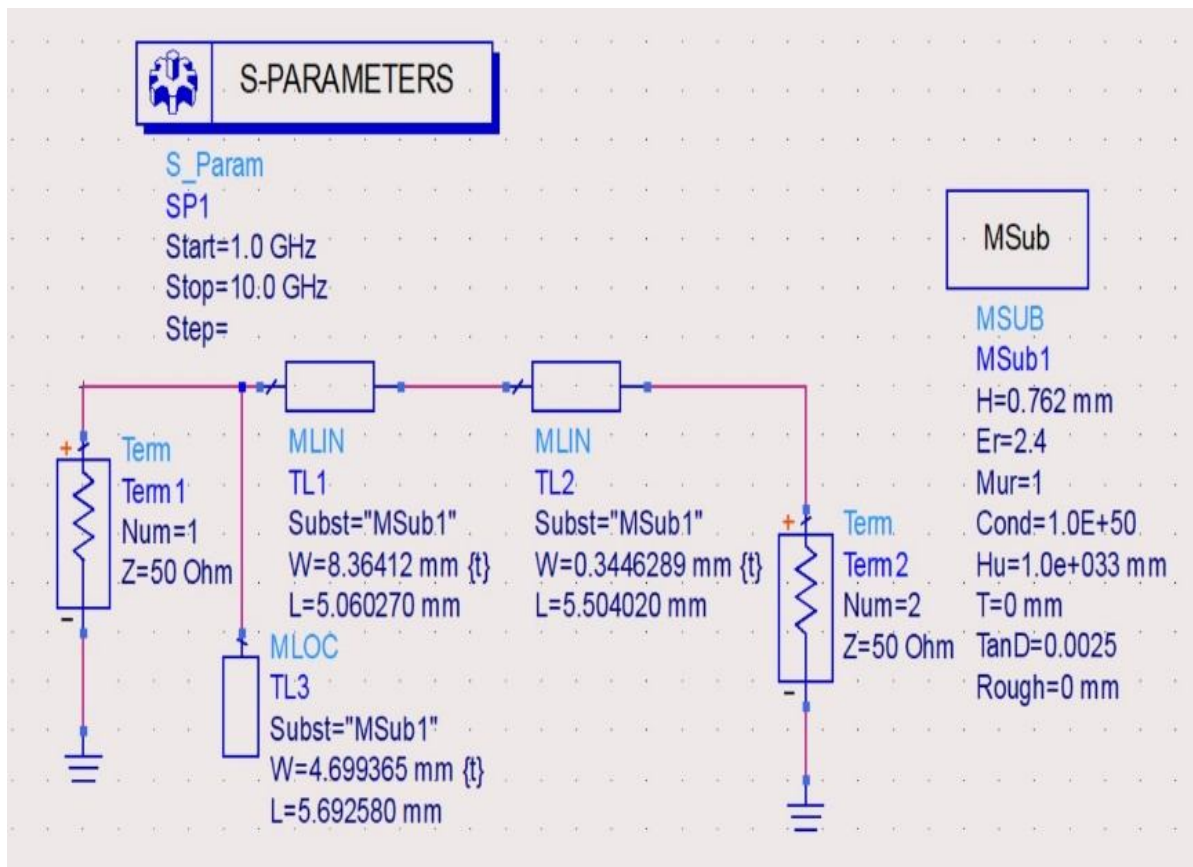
S-PARAMETERS

S_Param
SP1
Start=1.0 GHz
Stop=10.0 GHz
Step=

MSub

MSUB
MSub1
H=0.762 mm
Er=2.4
Mur=1
Cond=1.0E+50
Hu=1.0e+033 mm
T=0 mm
TanD=0.0025
Rough=0 mm

Term
Term1
Num=1
Z=50 Ohm

MLIN
TL1
Subst="MSub1"
W=8.36412 mm {t}
L=5.060270 mm

MLIN
TL2
Subst="MSub1"
W=0.3446289 mm {t}
L=5.504020 mm

Term
Term2
Num=2
Z=50 Ohm

MLOC
TL3
Subst="MSub1"
W=4.699365 mm {t}
L=5.692580 mm